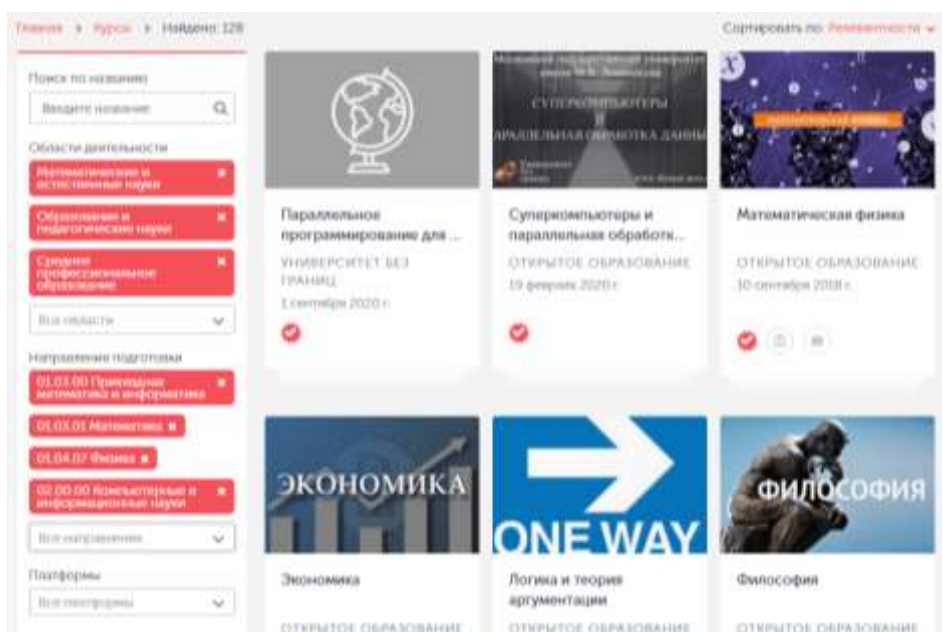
Главная › Курсы › Найдено: 128

Сортировать по: Релевантности

Поиск по названию

Введите название

Области деятельности

Математические и естественные науки

Образование и педагогические науки

Среднее профессиональное образование

Все области

Направления подготовки

01.03.00 Прикладная математика и информатика

01.03.01 Математика

01.04.07 Физика

02.00.00 Компьютерные и информационные науки

Все направления

Платформы

Все платформы

Параллельное программирование для ...

УНИВЕРСИТЕТ БЕЗ ГРАНИЦ

1 сентября 2020 г.

Московский государственный университет имени М.В. Ломоносова

СУПЕРКОМПЬЮТЕРЫ И ПАРАЛЛЕЛЬНАЯ ОБРАБОТКА ДАННЫХ

Суперкомпьютеры и параллельная обработк...

ОТКРЫТОЕ ОБРАЗОВАНИЕ

19 февраля 2020 г.

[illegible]

Математическая физика

ОТКРЫТОЕ ОБРАЗОВАНИЕ

10 сентября 2018 г.

ЭКОНОМИКА

Экономика

ОТКРЫТОЕ ОБРАЗОВАНИЕ

ONE WAY

Логика и теория аргументации

ОТКРЫТОЕ ОБРАЗОВАНИЕ

ФИЛОСОФИЯ

Философия

ОТКРЫТОЕ ОБРАЗОВАНИЕ